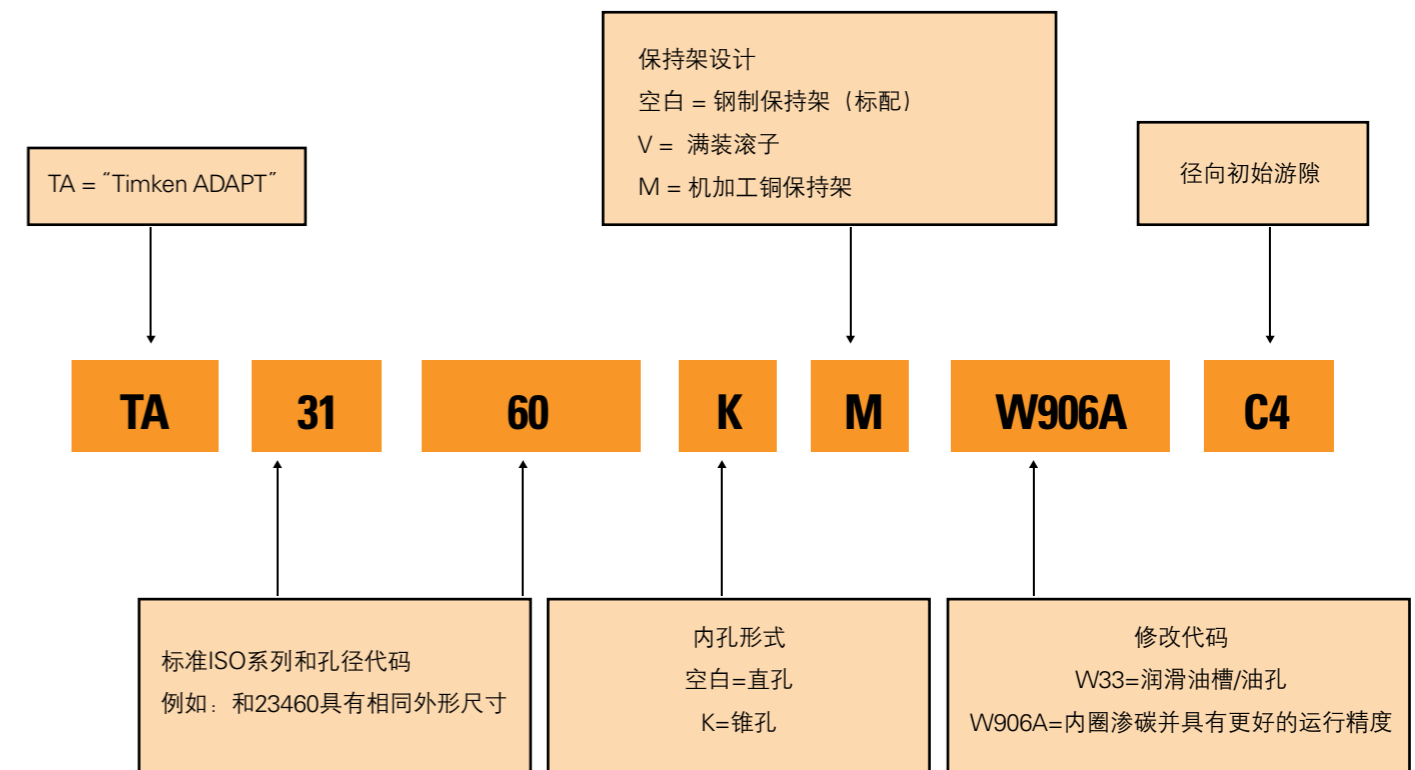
TA = "Timken ADAPT"

保持架设计
空白 = 钢制保持架（标配）
V = 满装滚子
M = 机加工铜保持架

径向初始游隙

TA

31

60

K

M

W906A

C4

标准ISO系列和孔径代码
例如：和23460具有相同外形尺寸

内孔形式
空白=直孔
K=锥孔

修改代码
W33=润滑油槽/油孔
W906A=内圈渗碳并具有更好的运行精度